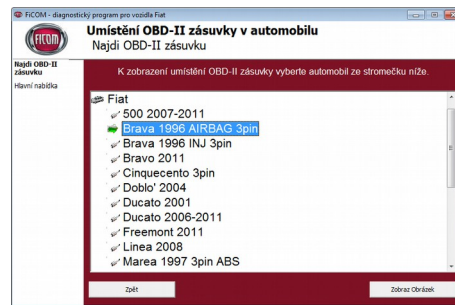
FiCOM - diagnostický program pro vozidla Fiat

FiCOM

Umístění OBD-II zásuvky v automobilu
Najdi OBD-II zásuvku

Najdi OBD-II zásuvku
Hlavní nabídka

K zobrazení umístění OBD-II zásuvky vyberte automobil ze stromečku níže.

Fiat
500 2007-2011
Brava 1996 AIRBAG 3pin
Brava 1996 INJ 3pin
Bravo 2011
Cinquecento 3pin
Doblo' 2004
Ducato 2001
Ducato 2006-2011
Freemont 2011
Linea 2008
Marea 1997 3pin ABS

Zpět

Zobraz Obrázek